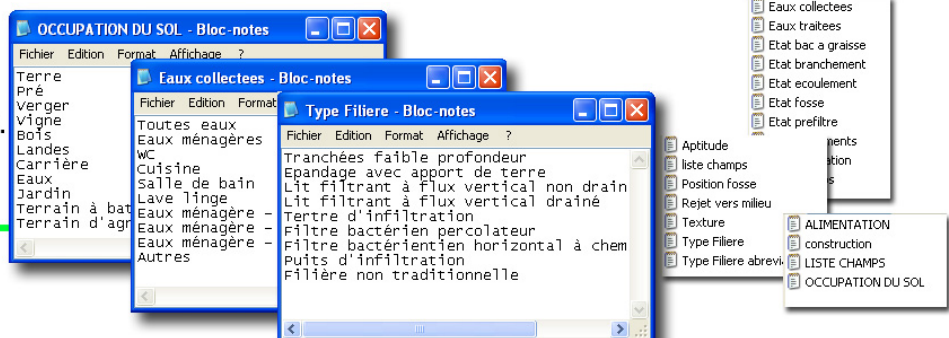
OCCUPATION DU SOL - Bloc-notes
Fichier Edition Format Affichage ?
Terre
Pré
Verger
Vigne
Bois
Landes
Carrière
Eaux
Jardin
Terrain à bat
Terrain d'agr

Eaux collectees - Bloc-notes
Fichier Edition Format
Toutes eaux
Eaux ménagères
WC
Cuisine
Salle de bain
Lave linge
Eaux ménagère -
Eaux ménagère -
Eaux ménagère -
Autres

Type Filiere - Bloc-notes
Fichier Edition Format Affichage ?
Tranchées faible profondeur
Epandage avec apport de terre
Lit filtrant à flux vertical non drain
Lit filtrant à flux vertical drainé
Tertre d'infiltration
Filtre bactérien percolateur
Filtre bactérientien horizontal à chem
Puits d'infiltration
Filière non traditionnelle

Eaux collectees
Eaux traitees
Etat bac a graisse
Etat branchement
Etat ecoulement
Etat fosse
Etat prefiltre
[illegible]ments
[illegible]ation
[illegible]s

Aptitude
liste champs
Position fosse
Rejet vers milieu
Texture
Type Filiere
Type Filiere abrevi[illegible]

ALIMENTATION
construction
LISTE CHAMPS
OCCUPATION DU SOL